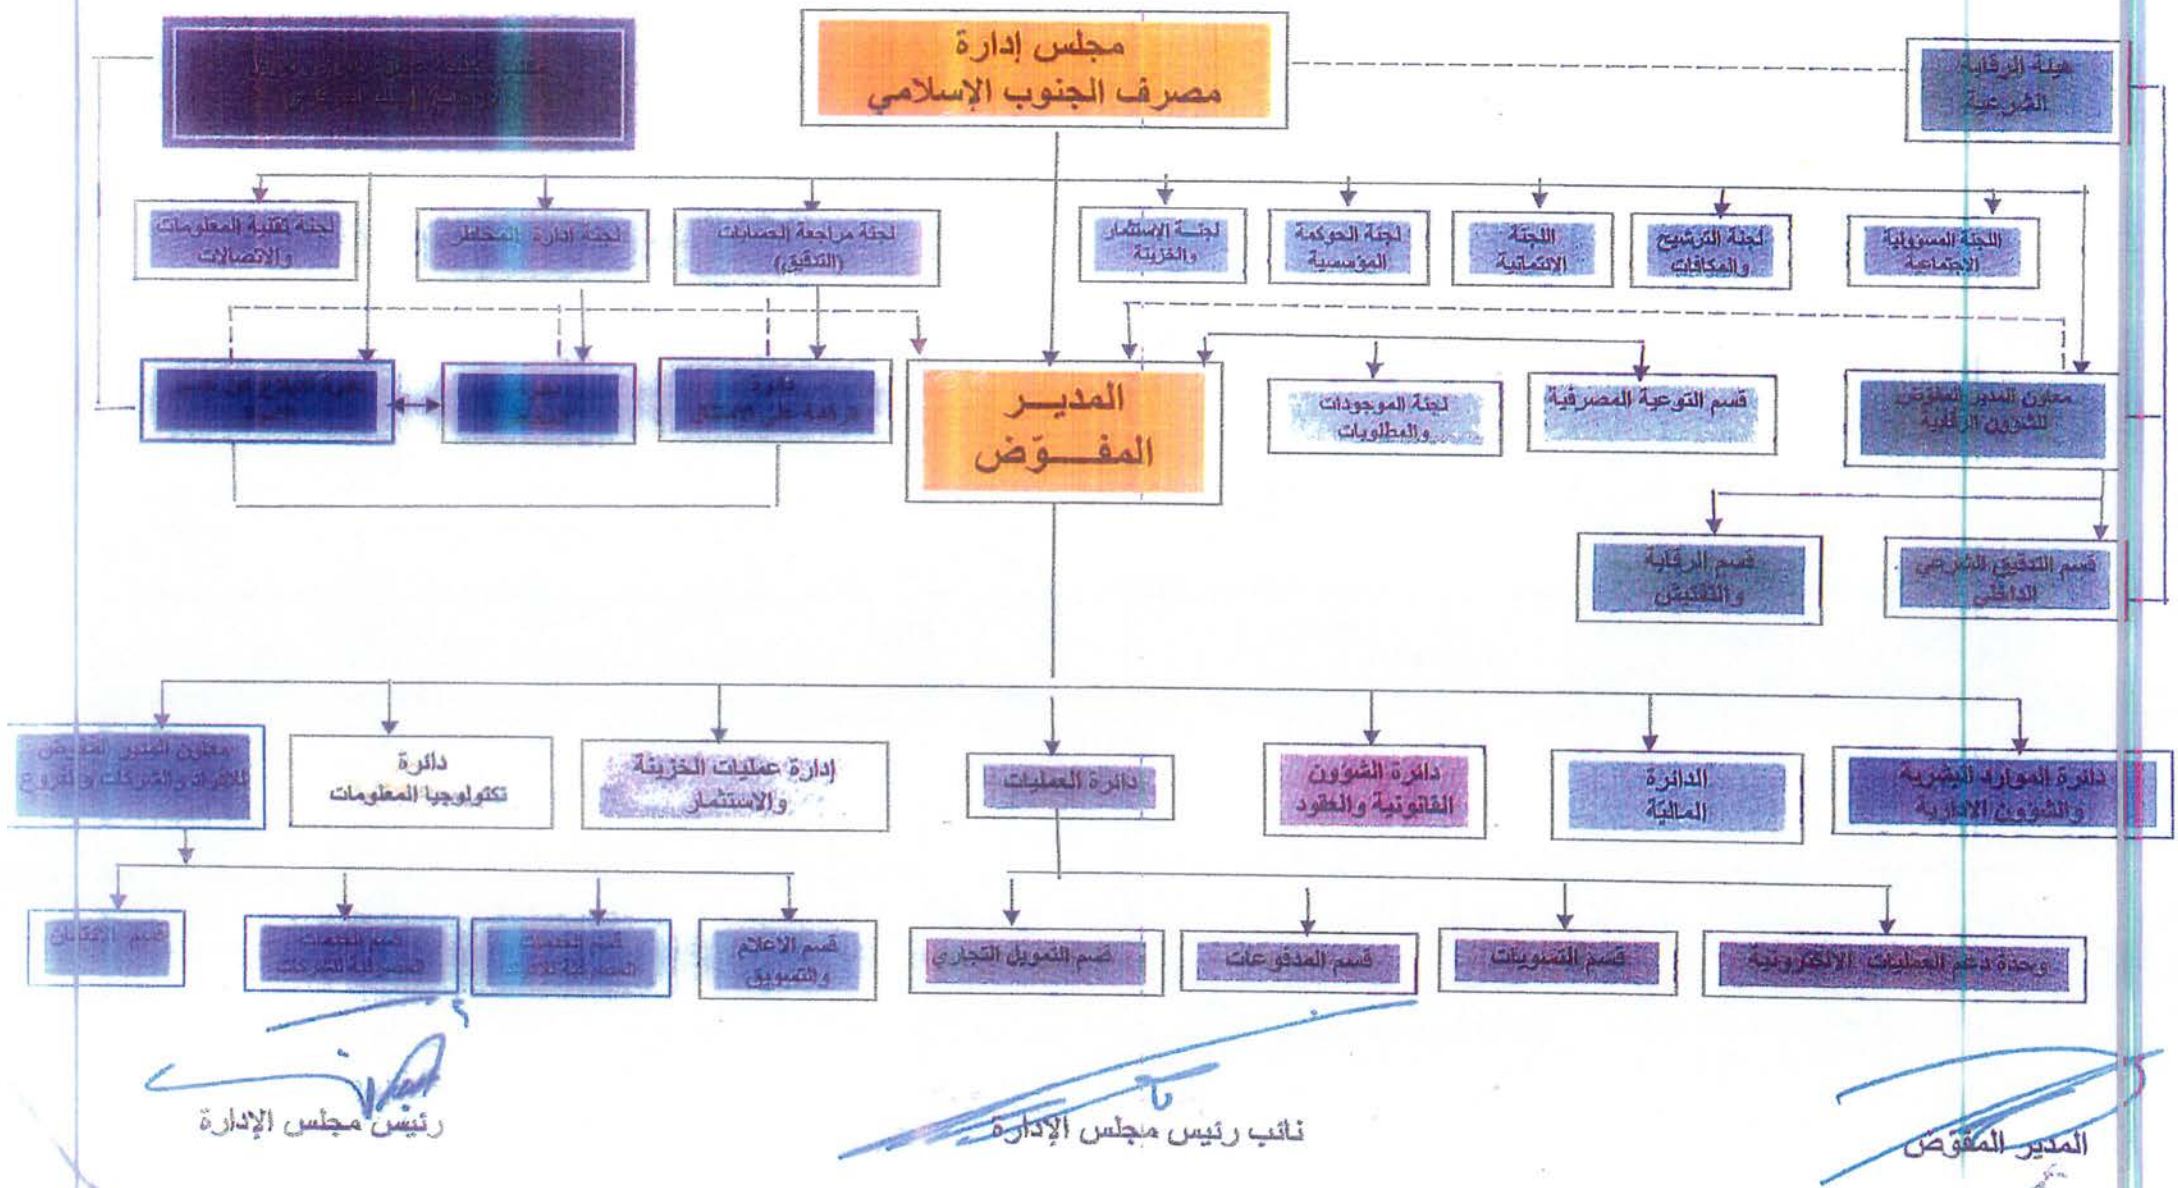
مجلس إدارة
مصرف الجنوب الإسلامي

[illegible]

هيئة الرقابة الشرعية

اللجنة المسؤولية الاجتماعية

لجنة الترشيح والمكافآت

اللجنة الائتمانية

لجنة الحوكمة المؤسسية

لجنة الاستثمار والخزينة

لجنة مراجعة الحسابات (التدقيق)

لجنة ادارة المخاطر

لجنة تقنية المعلومات والاتصالات

معاون المدير المفوض للشؤون الرقابية

قسم التوعية المصرفية

لجنة الموجودات والمطلوبات

المديـــر
المفـــوّض

دائرة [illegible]

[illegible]

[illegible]

قسم التدقيق الشرعي الداخلي

قسم الرقابة والتفتيش

دائرة الموارد البشرية والشؤون الادارية

الدائرة المالية

دائرة الشؤون القانونية والعقود

دائرة العمليات

إدارة عمليات الخزينة والاستثمار

دائرة تكنولوجيا المعلومات

معاون المدير المفوض للافراد والشركات والفروع

وحدة دعم العمليات الالكترونية

قسم التسويات

قسم المدفوعات

قسم التمويل التجاري

قسم الاعلام والتسويق

قسم الخدمات المصرفية للافراد

قسم الخدمات المصرفية للشركات

قسم الائتمان

المدير المفوض

نائب رئيس مجلس الإدارة

رئيس مجلس الإدارة